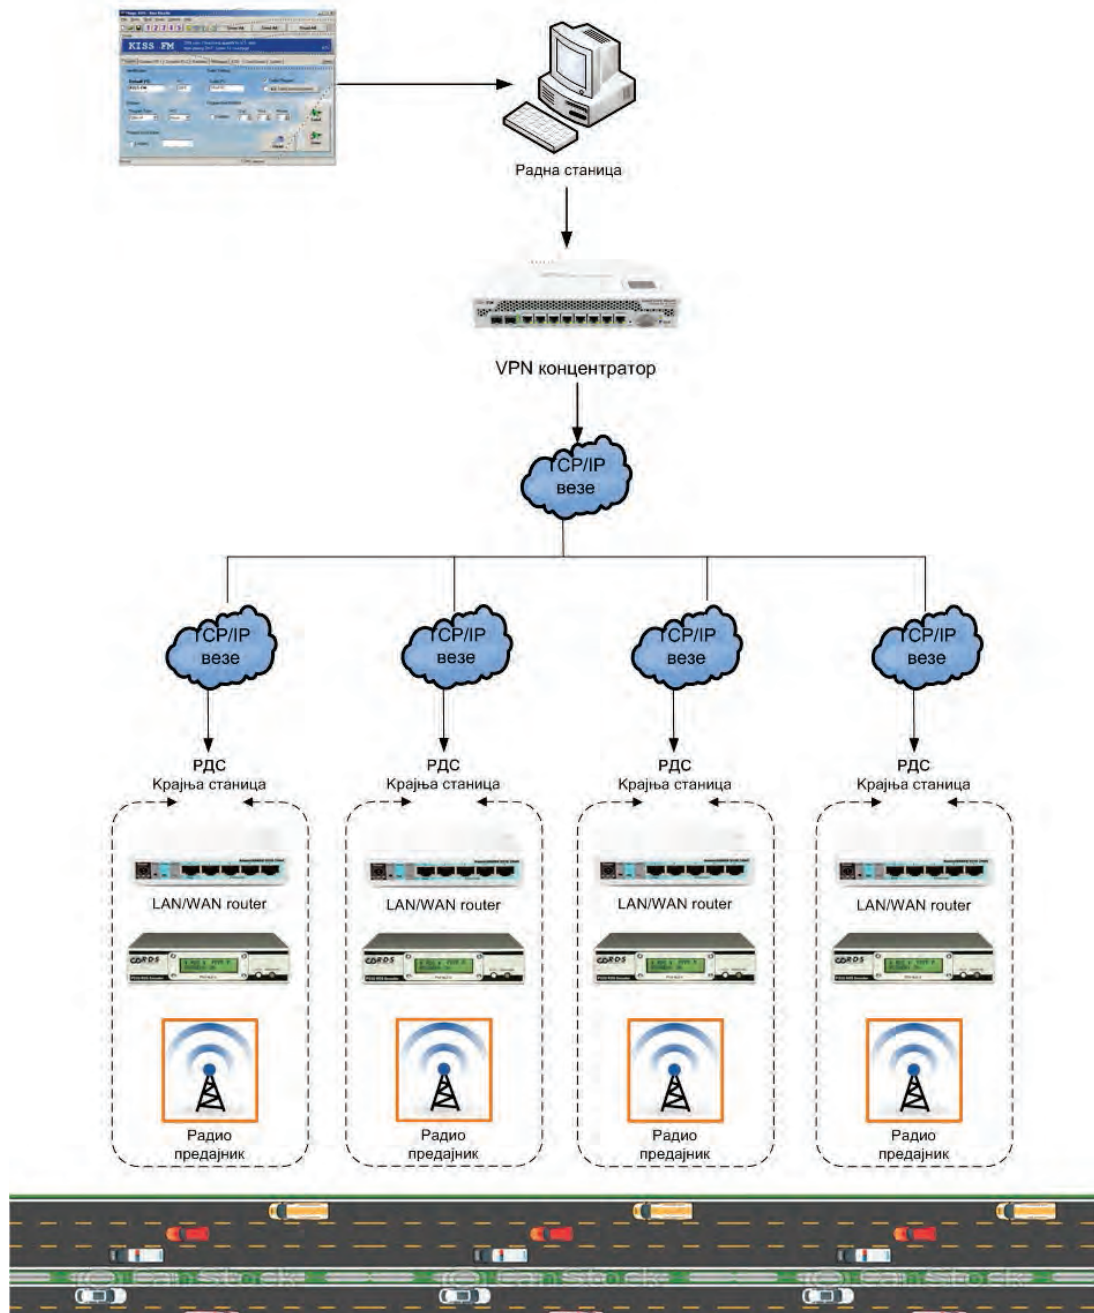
KISS FM

Радна станица

VPN концентратор

TCP/IP везе

TCP/IP везе

TCP/IP везе

TCP/IP везе

TCP/IP везе

РДС
Крајња станица

LAN/WAN router

Радио предајник

РДС
Крајња станица

LAN/WAN router

Радио предајник

РДС
Крајња станица

LAN/WAN router

Радио предајник

РДС
Крајња станица

LAN/WAN router

Радио предајник

© Can Stock © Can Stock © Can Stock